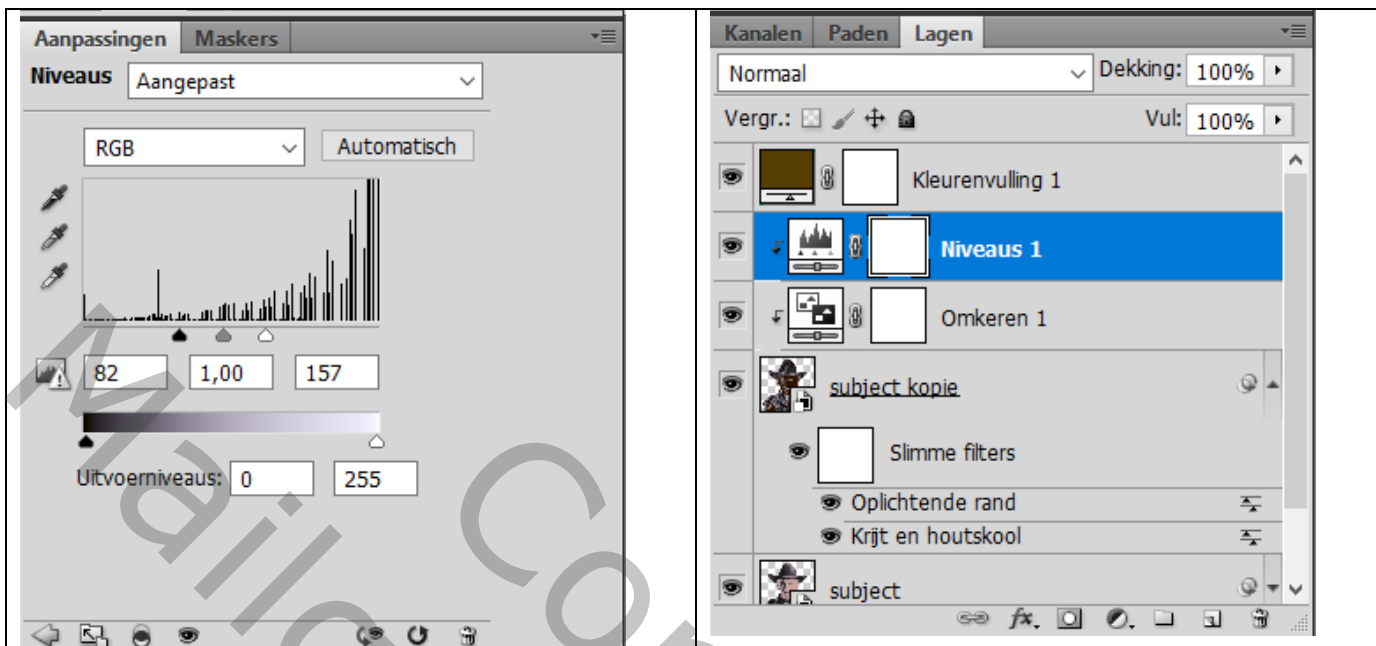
Aanpassingen Maskers

Niveaus Aangepast

RGB Automatisch

82 1,00 157

Uitvoerniveaus: 0 255

Kanalen Paden Lagen

Normaal Dekking: 100%

Vergr.: Vul: 100%

Kleurenvulling 1

Niveaus 1

Omkeren 1

subject kopie

Slimme filters

Oplichtende rand

Krijt en houtskool

subject

Maija Co